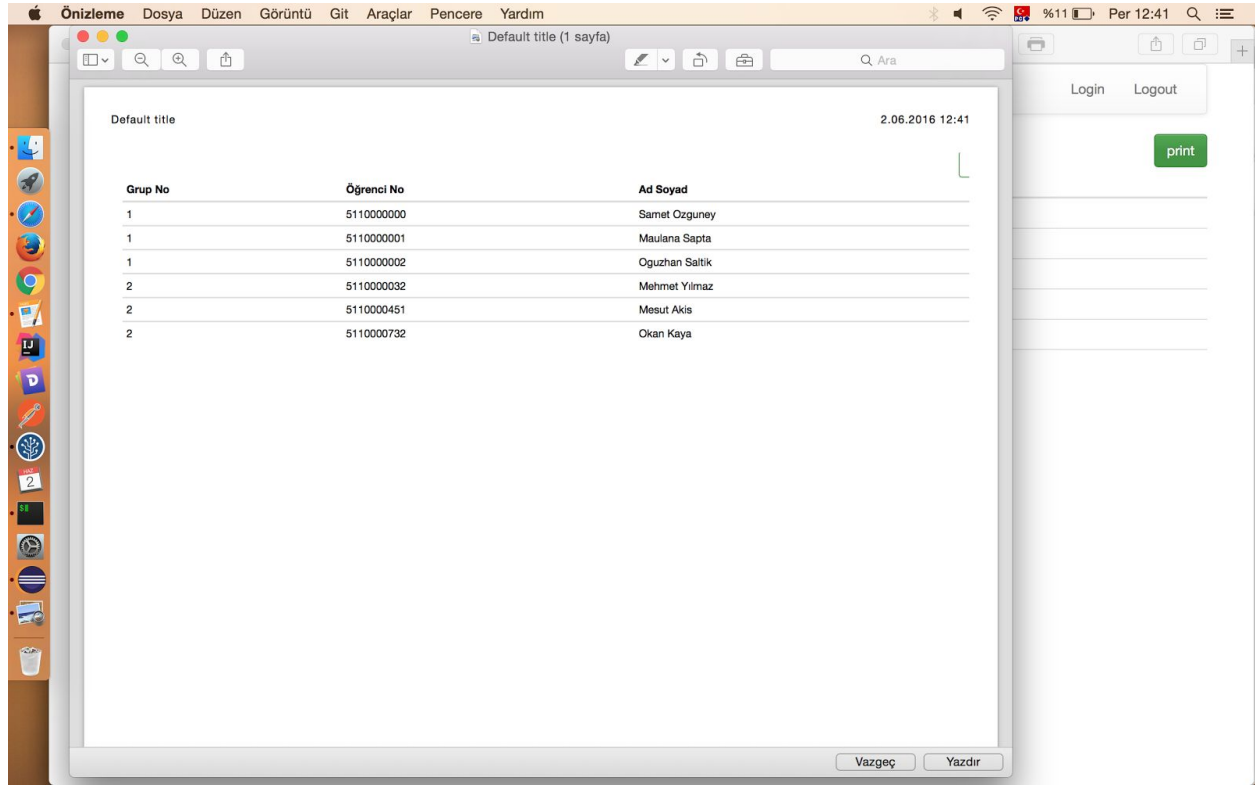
Önizleme Dosya Düzen Görüntü Git Araçlar Pencere Yardım

%11 Per 12:41

Default title (1 sayfa)

Ara

Login Logout

print

Default title

2.06.2016 12:41

| Grup No | Öğrenci No | Ad Soyad |
|---|---|---|
| 1 | 5110000000 | Samet Ozguney |
| 1 | 5110000001 | Maulana Sapta |
| 1 | 5110000002 | Oguzhan Saltik |
| 2 | 5110000032 | Mehmet Yılmaz |
| 2 | 5110000451 | Mesut Akis |
| 2 | 5110000732 | Okan Kaya |

Vazgeç Yazdır